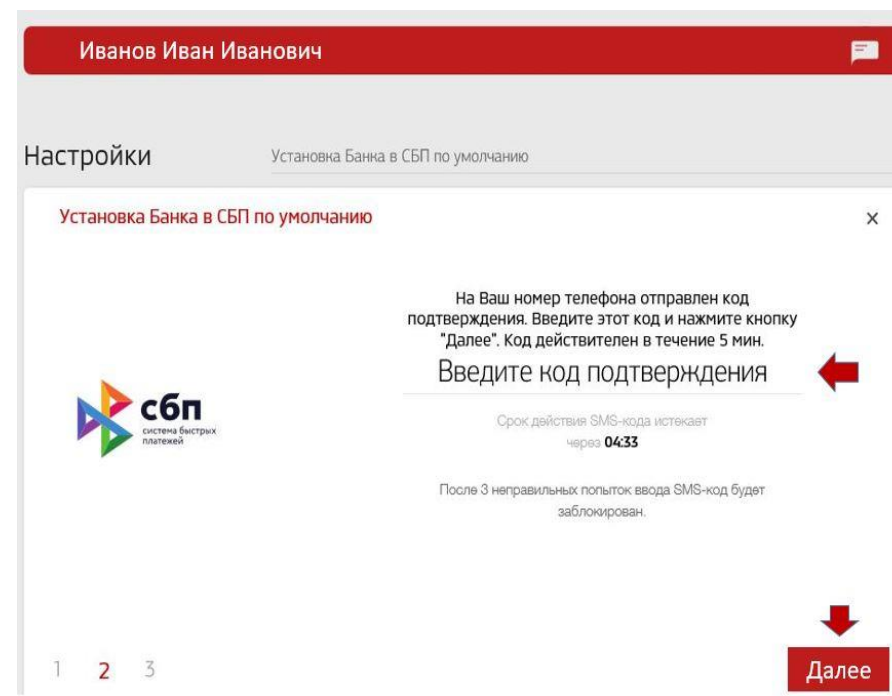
Иванов Иван Иванович

Настройки

Установка Банка в СБП по умолчанию

Установка Банка в СБП по умолчанию

×

сбп
система быстрых платежей

На Ваш номер телефона отправлен код подтверждения. Введите этот код и нажмите кнопку "Далее". Код действителен в течение 5 мин.

Введите код подтверждения

Срок действия SMS-кода истекает через 04:33

После 3 неправильных попыток ввода SMS-код будет заблокирован.

1 2 3

Далее